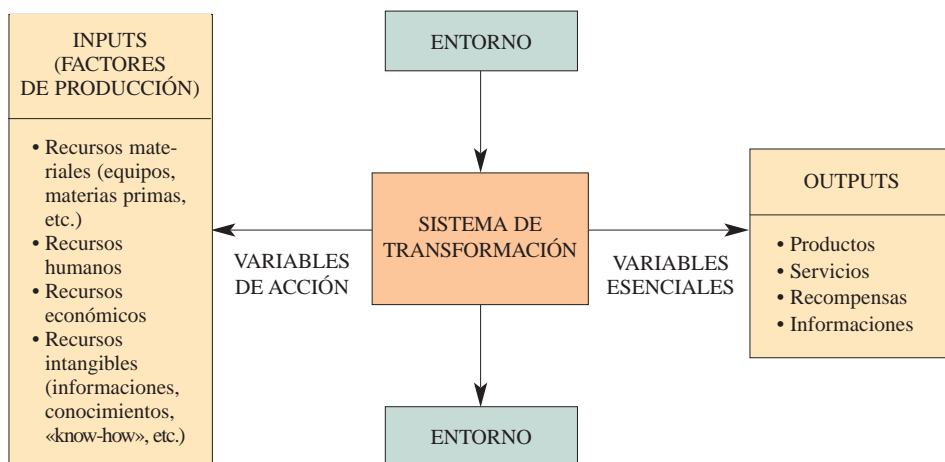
INPUTS
(FACTORES
DE PRODUCCIÓN)

• Recursos materiales (equipos, materias primas, etc.)
• Recursos humanos
• Recursos económicos
• Recursos intangibles (informaciones, conocimientos, «know-how», etc.)

ENTORNO

SISTEMA DE
TRANSFORMACIÓN

VARIABLES
DE ACCIÓN

VARIABLES
ESENCIALES

OUTPUTS

• Productos
• Servicios
• Recompensas
• Informaciones

ENTORNO